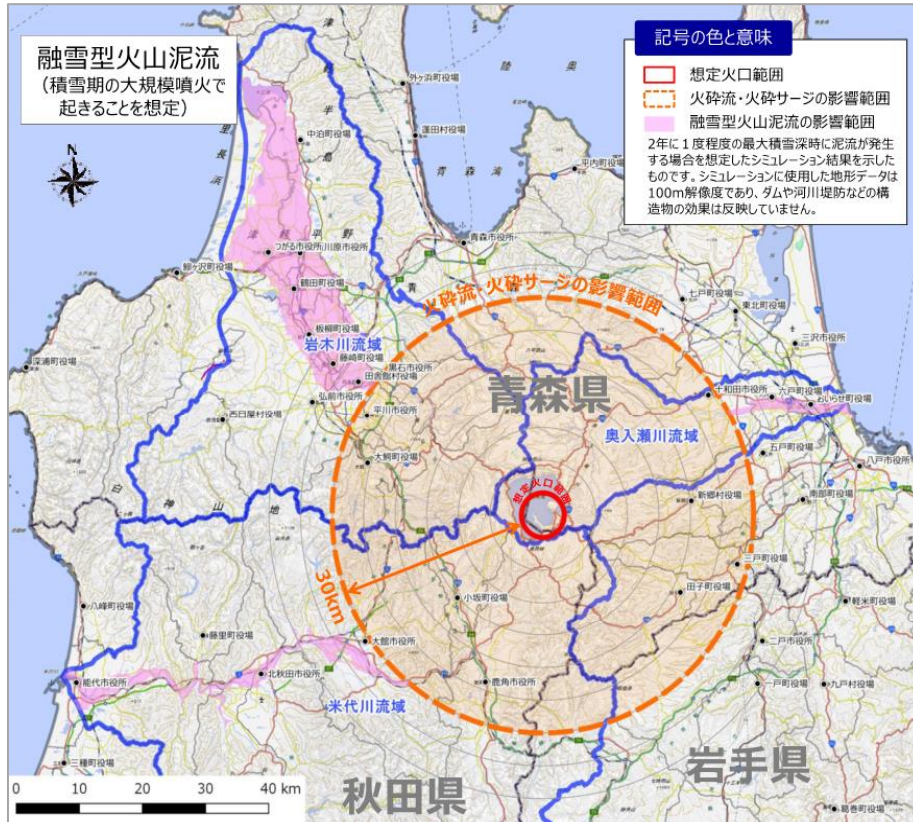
融雪型火山泥流
（積雪期の大規模噴火で起きることを想定）

記号の色と意味
想定火口範囲
火砕流・火砕サージの影響範囲
融雪型火山泥流の影響範囲
2年に1度程度の最大積雪深時に泥流が発生する場合を想定したシミュレーション結果を示したものです。シミュレーションに使用した地形データは100m解像度であり、ダムや河川堤防などの構造物の効果は反映していません。

N

津軽半島
外ヶ浜町役場
今別町役場
中泊町役場
蓬田村役場
平内町役場
青森湾
陸奥湾
津軽平野
五所川原市役所
つがる市役所
青森市役所
鰺ヶ沢町役場
鶴田町役場
七戸町役場
東北町役場
板柳町役場
岩木川流域
藤崎町役場
黒石市役所
田舎館村役場
三沢市役所
火砕流・火砕サージの影響範囲
十和田市役所
六戸町役場
おいらせ町役場
深浦町役場
西目屋村役場
弘前市役所
平川市役所
青森県
奥入瀬川流域
五戸町役場
八戸市役所
大鰐町役場
南部町役場
新郷村役場
想定火口範囲
三戸町役場
田子町役場
白神山地
30km
小坂町役場
軽米町役場
八峰町役場
藤里町役場
大館市役所
二戸市役所
能代市役所
北秋田市役所
鹿角市役所
一戸町役場
九戸村役場
米代川流域
三種町役場
秋田県
岩手県
0 10 20 30 40 km
葛巻町役場